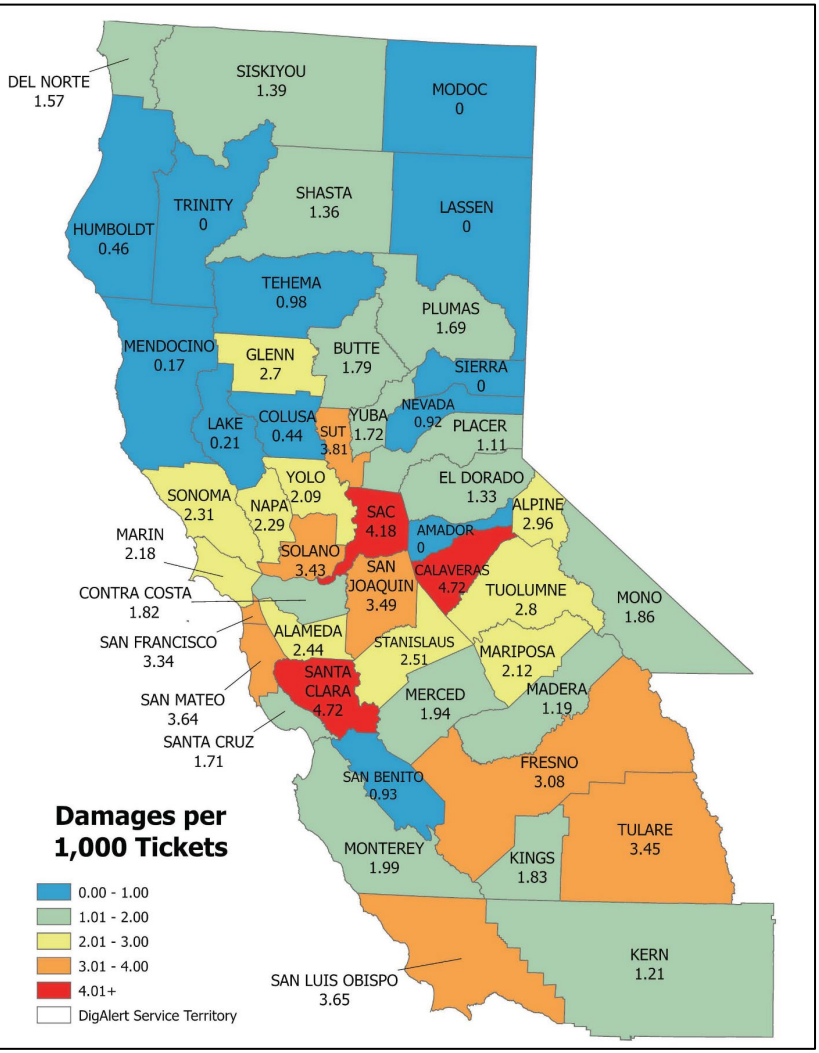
DEL NORTE
1.57

SISKIYOU
1.39

MODOC
0

HUMBOLDT
0.46

TRINITY
0

SHASTA
1.36

LASSEN
0

TEHEMA
0.98

PLUMAS
1.69

MENDOCINO
0.17

GLENN
2.7

BUTTE
1.79

SIERRA
0

NEVADA
0.92

LAKE
0.21

COLUSA
0.44

SUT
3.81

YUBA
1.72

PLACER
1.11

SONOMA
2.31

NAPA
2.29

YOLO
2.09

SAC
4.18

EL DORADO
1.33

ALPINE
2.96

MARIN
2.18

SOLANO
3.43

AMADOR
0

CALAVERAS
4.72

CONTRA COSTA
1.82

SAN JOAQUIN
3.49

TUOLUMNE
2.8

MONO
1.86

SAN FRANCISCO
3.34

ALAMEDA
2.44

STANISLAUS
2.51

MARIPOSA
2.12

SAN MATEO
3.64

SANTA CLARA
4.72

MERCED
1.94

MADERA
1.19

SANTA CRUZ
1.71

SAN BENITO
0.93

FRESNO
3.08

Damages per 1,000 Tickets

MONTEREY
1.99

KINGS
1.83

TULARE
3.45

0.00 - 1.00
1.01 - 2.00
2.01 - 3.00
3.01 - 4.00
4.01+
DigAlert Service Territory

SAN LUIS OBISPO
3.65

KERN
1.21